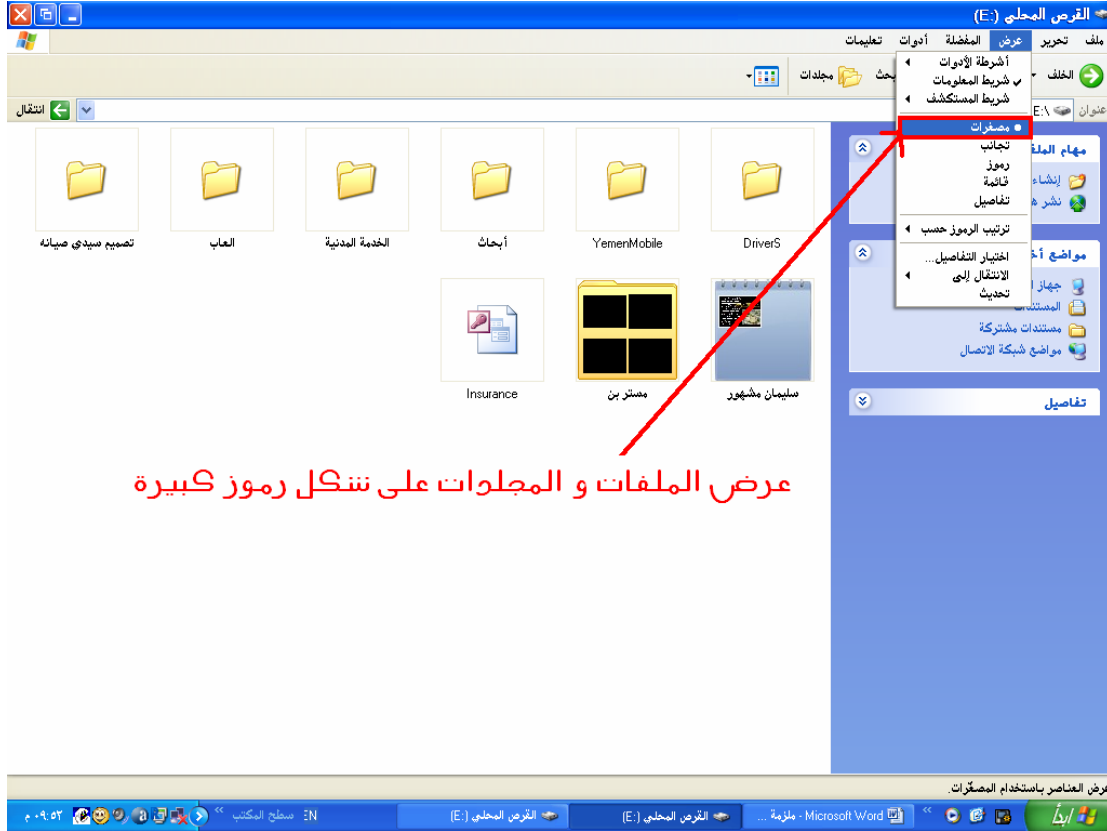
القرص المحلي (E:)

ملف تحرير عرض المفضلة أدوات تعليمات

الخلف
بحث مجلدات

عنوان E:\
انتقال

أشرطة الأدوات
شريط المعلومات
شريط المستكشف
مصغرات
تجانب
رموز
قائمة
تفاصيل
ترتيب الرموز حسب
اختيار التفاصيل...
الانتقال إلى
تحديث

مهام الملف
إنشاء
نشر ه

مواضع أخ
جهاز ا
المستندات
مستندات مشتركة
مواضع شبكة الاتصال

تفاصيل

تصميم سيدي صيانه
العاب
الخدمة المدنية
أبحاث
YemenMobile
DriverS
Insurance
مستر بن
سليمان مشهور

عرض الملفات و المجلدات على شكل رموز كبيرة

عرض العناصر باستخدام المصغّرات.

ابدأ
Microsoft Word - ملزمة ...
القرص المحلي (E:)
القرص المحلي (E:)
سطح المكتب
EN
٠٩:٥٣ م